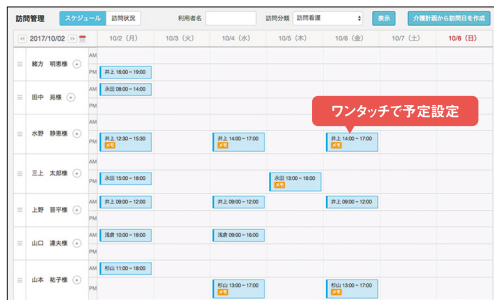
訪問管理 スケジュール 訪問状況 利用者名 訪問分類 訪問看護 表示 介護計画から訪問日を作成

2017/10/02 | 10/2（月） | 10/3（火） | 10/4（水） | 10/5（木） | 10/6（金） | 10/7（土） | 10/8（日）

綿方 明恵様 AM PM 井上 18:00 ~ 19:00

田中 晃様 AM 永田 08:00 ~ 14:00 PM

ワンタッチで予定設定

水野 静恵様 AM PM 井上 12:30 ~ 15:30 井上 14:00 ~ 17:00 井上 14:00 ~ 17:00

三上 太郎様 AM PM 永田 15:00 ~ 18:00 永田 13:00 ~ 18:00

上野 晋平様 AM 井上 09:00 ~ 12:00 井上 09:00 ~ 12:00 井上 09:00 ~ 12:00 PM

山口 連夫様 AM 浅倉 10:00 ~ 18:00 浅倉 09:00 ~ 16:00 PM

山本 祐子様 AM 杉山 11:00 ~ 18:00 PM 杉山 13:00 ~ 17:00 杉山 13:00 ~ 17:00